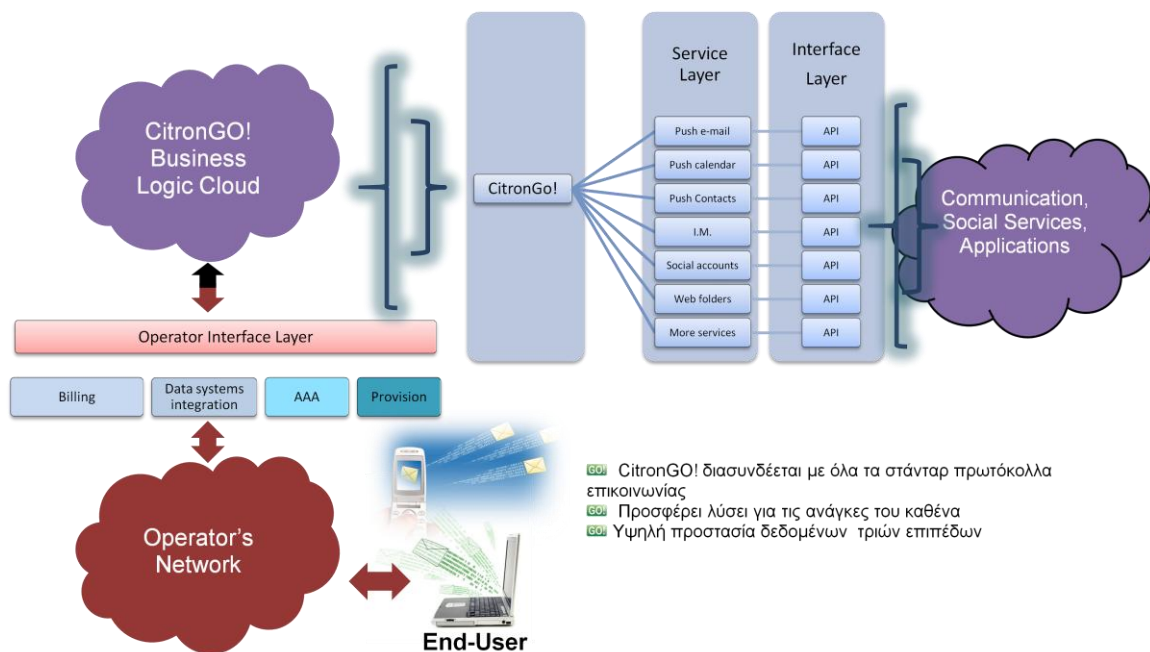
CitronGO! Business Logic Cloud

CitronGo!

Service Layer

Interface Layer

Push e-mail

Push calendar

Push Contacts

I.M.

Social accounts

Web folders

More services

API

API

API

API

API

API

API

Communication, Social Services, Applications

Operator Interface Layer

Billing

Data systems integration

AAA

Provision

Operator's Network

End-User

GO! CitronGO! διασυνδέεται με όλα τα στάνταρ πρωτόκολλα επικοινωνίας
GO! Προσφέρει λύσει για τις ανάγκες του καθένα
GO! Υψηλή προστασία δεδομένων τριών επιπέδων